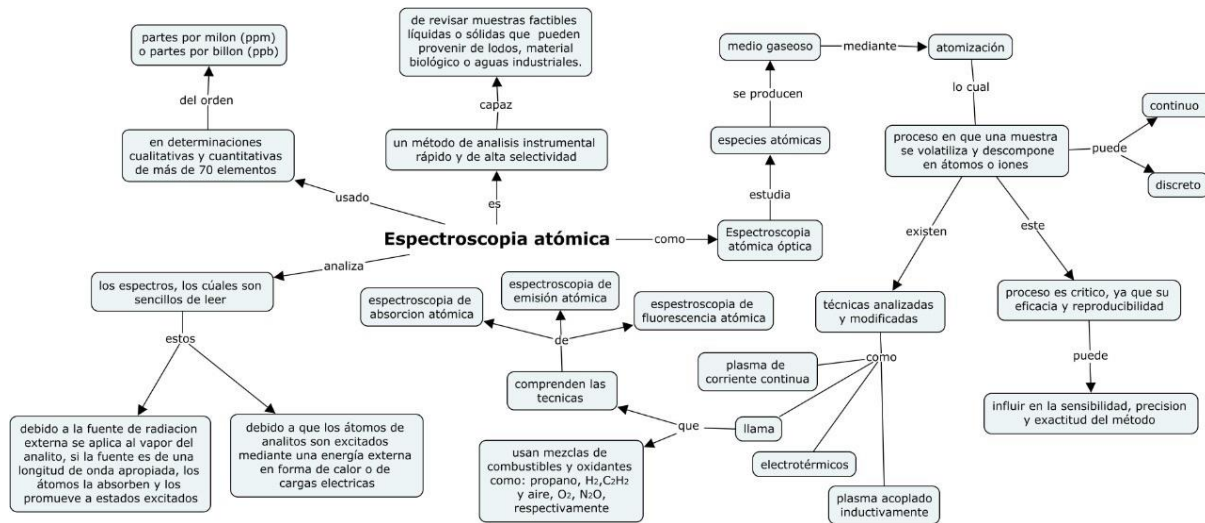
Espectroscopia atómica

usado
en determinaciones cualitativas y cuantitativas de más de 70 elementos
del orden
partes por milon (ppm) o partes por billon (ppb)

es
un método de analisis instrumental rápido y de alta selectividad
capaz
de revisar muestras factibles líquidas o sólidas que pueden provenir de lodos, material biológico o aguas industriales.

como
Espectroscopia atómica óptica
estudia
especies atómicas
se producen
medio gaseoso
mediante
atomización
lo cual
proceso en que una muestra se volatiliza y descompone en átomos o iones
puede
continuo
discreto
este
proceso es critico, ya que su eficacia y reproducibilidad
puede
influir en la sensibilidad, precision y exactitud del método
existen
técnicas analizadas y modificadas
como
plasma de corriente continua
llama
electrotérmicos
plasma acoplado inductivamente
que
comprenden las tecnicas
usan mezclas de combustibles y oxidantes como: propano, $H_2$,$C_2H_2$ y aire, $O_2$, $N_2O$, respectivamente
de
espectroscopia de absorcion atómica
espectroscopia de emisión atómica
espestroscopia de fluorescencia atómica

analiza
los espectros, los cúales son sencillos de leer
estos
debido a la fuente de radiacion externa se aplica al vapor del analito, si la fuente es de una longitud de onda apropiada, los átomos la absorben y los promueve a estados excitados
debido a que los átomos de analitos son excitados mediante una energía externa en forma de calor o de cargas electricas